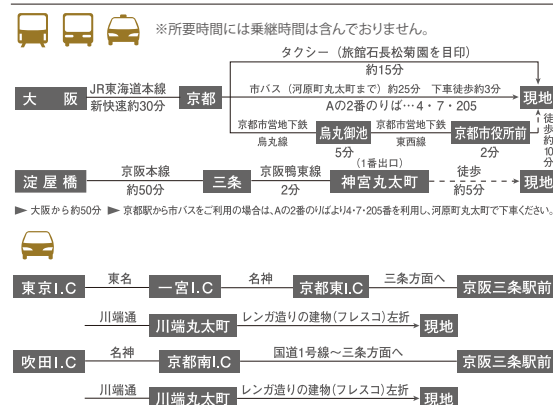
※所要時間には乗継時間は含んでおりません。

タクシー（旅館石長松菊園を目印）
約15分

大　阪　JR東海道本線　新快速約30分　京都　市バス（河原町丸太町まで）約25分　下車徒歩約3分　現地
Aの2番のりば…4・7・205

京都市営地下鉄　烏丸線　烏丸御池　5分　京都市営地下鉄　東西線　京都市役所前　2分　徒歩約10分

淀屋橋　京阪本線　約50分　三条　京阪鴨東線　2分　神宮丸太町（1番出口）　徒歩　約5分　現地

▶ 大阪から約50分　▶ 京都駅から市バスをご利用の場合は、Aの2番のりば4・7・205番を利用し、河原町丸太町で下車ください。

東京I.C　東名　一宮I.C　名神　京都東I.C　三条方面へ　京阪三条駅前

川端通　川端丸太町　レンガ造りの建物（フレスコ）左折　現地

吹田I.C　名神　京都南I.C　国道1号線〜三条方面へ　京阪三条駅前

川端通　川端丸太町　レンガ造りの建物（フレスコ）左折　現地